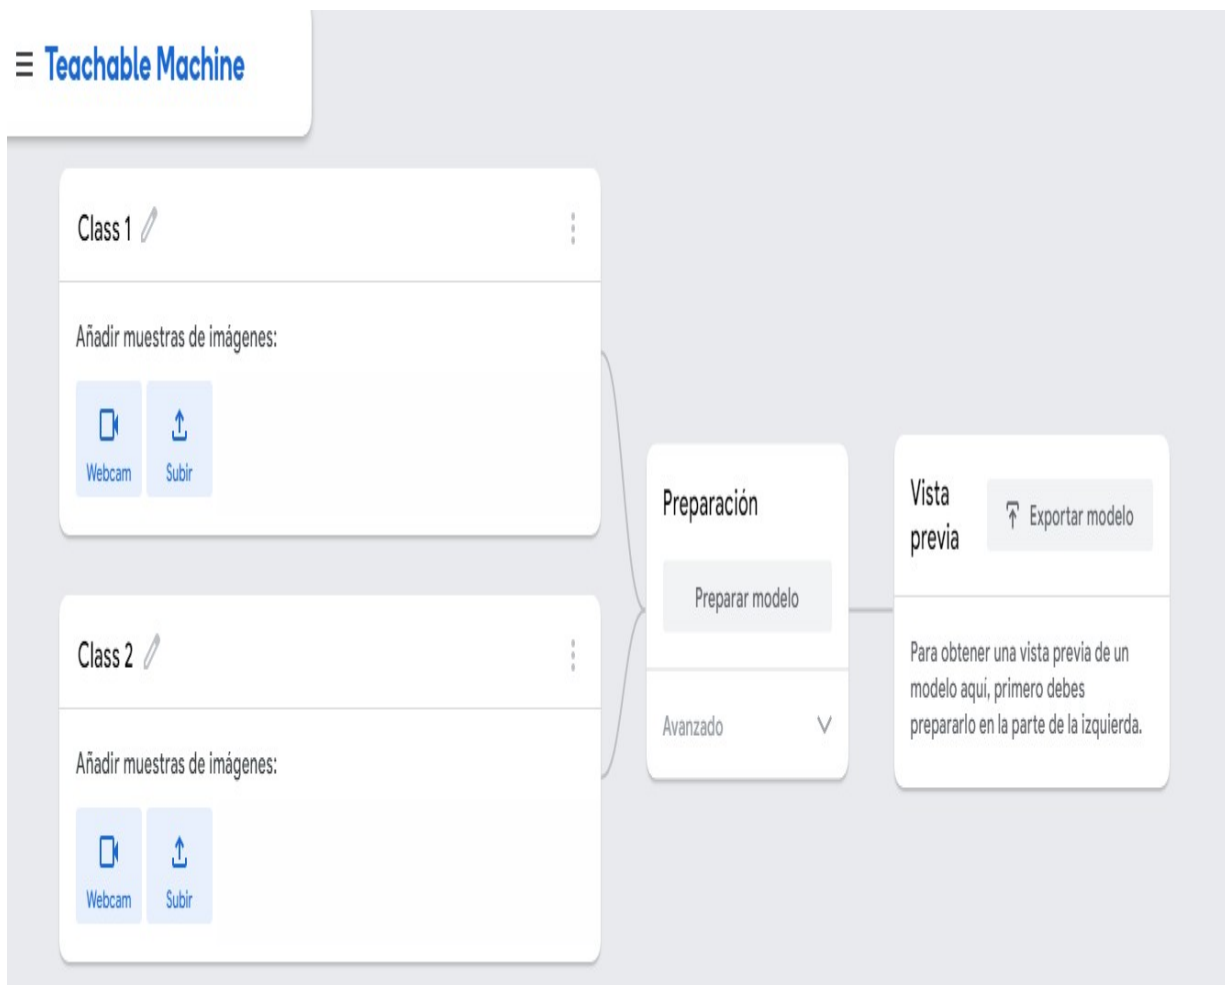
Teachable Machine

Class 1

Añadir muestras de imágenes:

Webcam

Subir

Class 2

Añadir muestras de imágenes:

Webcam

Subir

Preparación

Preparar modelo

Avanzado

Vista previa

Exportar modelo

Para obtener una vista previa de un modelo aquí, primero debes prepararlo en la parte de la izquierda.